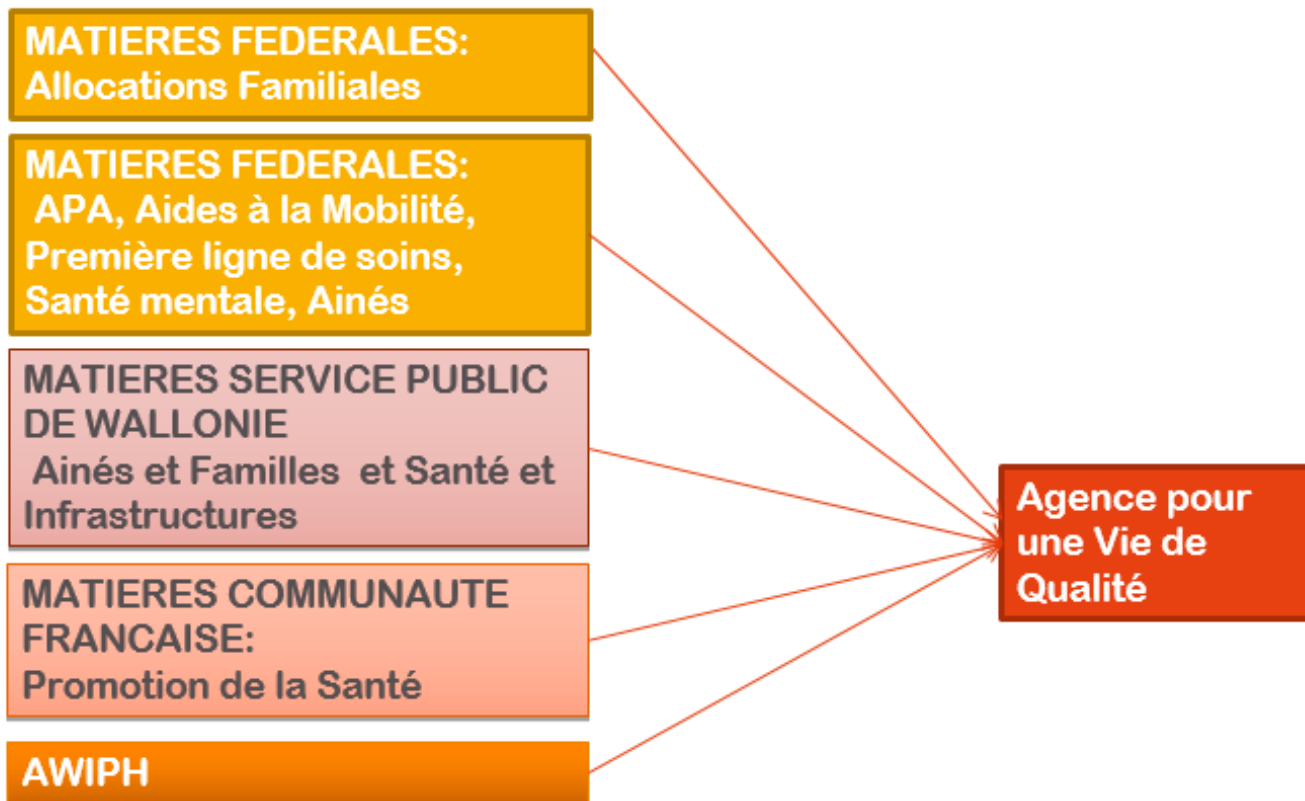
MATIERES FEDERALES:
Allocations Familiales

MATIERES FEDERALES:
APA, Aides à la Mobilité, Première ligne de soins, Santé mentale, Ainés

MATIERES SERVICE PUBLIC DE WALLONIE
Ainés et Familles et Santé et Infrastructures

MATIERES COMMUNAUTE FRANCAISE:
Promotion de la Santé

AWIPH

Agence pour une Vie de Qualité